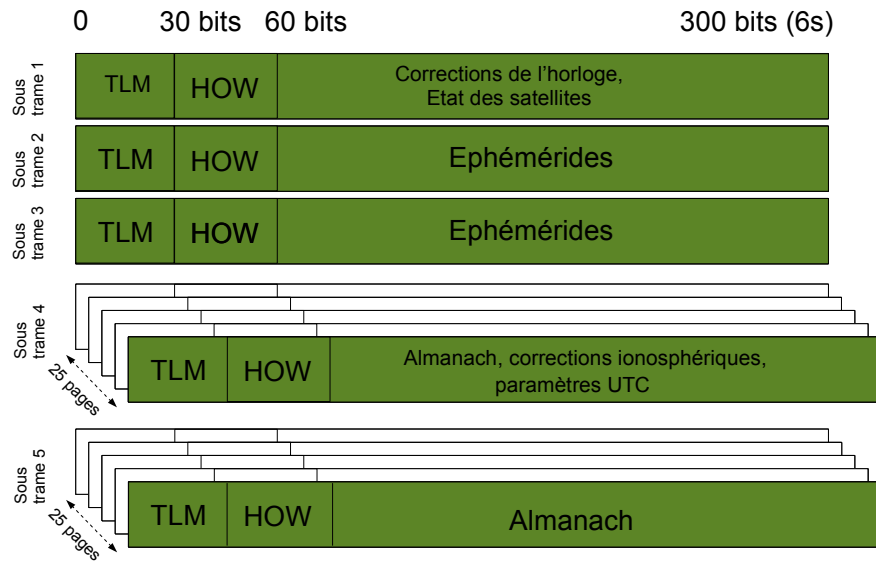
0 30 bits 60 bits 300 bits (6s)

Sous trame 1
TLM
HOW
Corrections de l'horloge, Etat des satellites

Sous trame 2
TLM
HOW
Ephémérides

Sous trame 3
TLM
HOW
Ephémérides

Sous trame 4
25 pages
TLM
HOW
Almanach, corrections ionosphériques, paramètres UTC

Sous trame 5
25 pages
TLM
HOW
Almanach